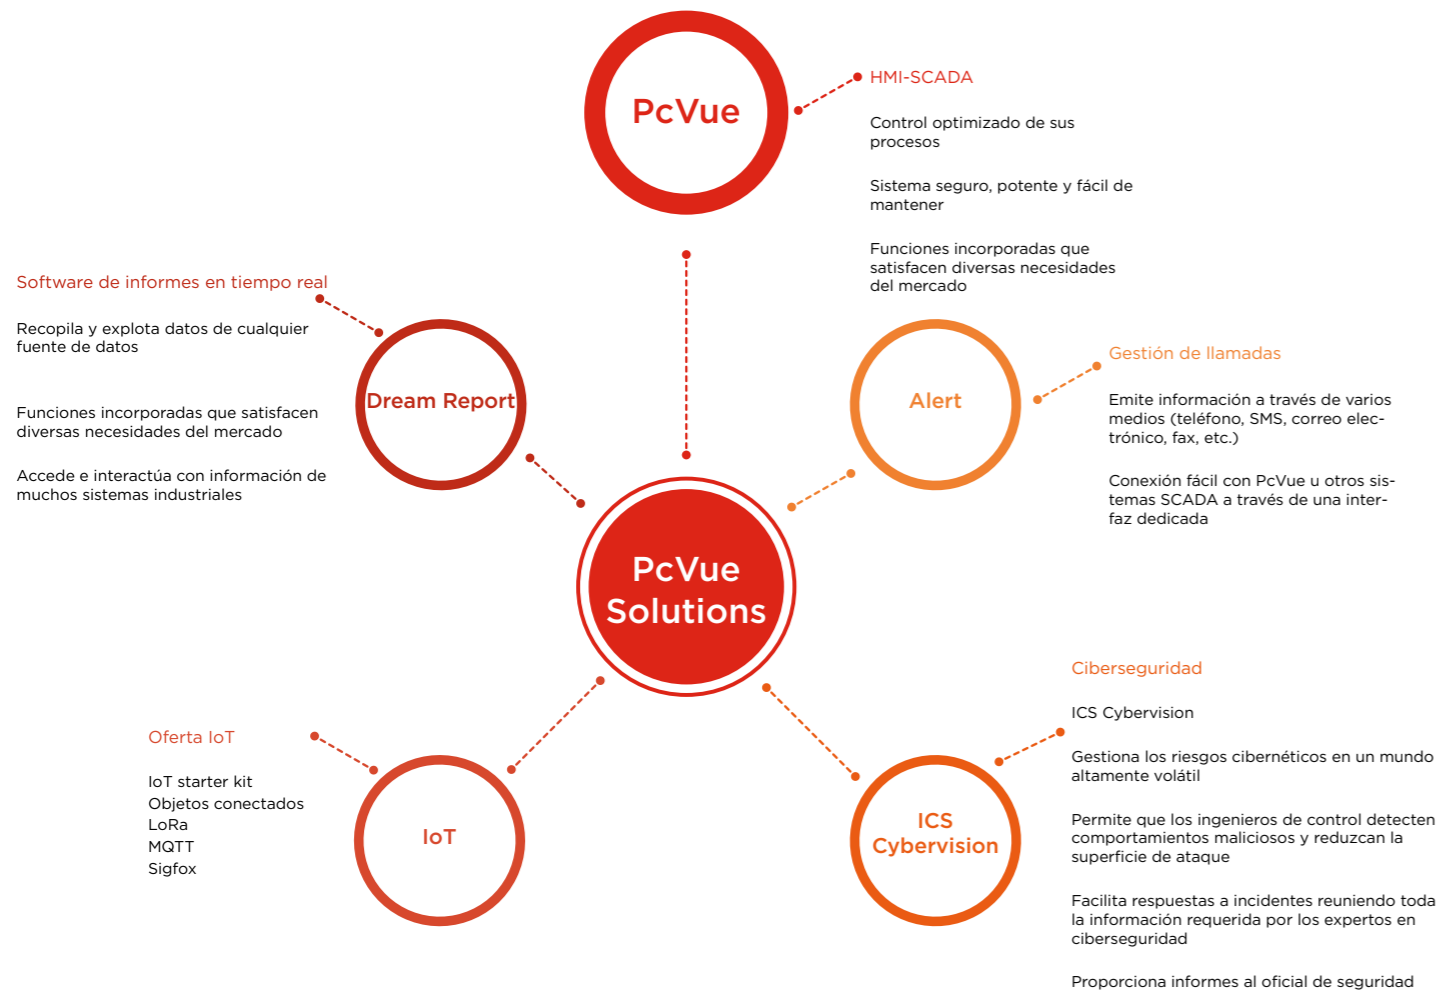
PcVue

HMI-SCADA

Control optimizado de sus procesos

Sistema seguro, potente y fácil de mantener

Funciones incorporadas que satisfacen diversas necesidades del mercado

Software de informes en tiempo real

Recopila y explota datos de cualquier fuente de datos

Funciones incorporadas que satisfacen diversas necesidades del mercado

Accede e interactúa con información de muchos sistemas industriales

Dream Report

Alert

Gestión de llamadas

Emite información a través de varios medios (teléfono, SMS, correo electrónico, fax, etc.)

Conexión fácil con PcVue u otros sistemas SCADA a través de una interfaz dedicada

PcVue Solutions

Ciberseguridad

ICS Cybervision

Gestiona los riesgos cibernéticos en un mundo altamente volátil

Permite que los ingenieros de control detecten comportamientos maliciosos y reduzcan la superficie de ataque

Facilita respuestas a incidentes reuniendo toda la información requerida por los expertos en ciberseguridad

Proporciona informes al oficial de seguridad

Oferta IoT

IoT starter kit
Objetos conectados
LoRa
MQTT
Sigfox

IoT

ICS Cybervision